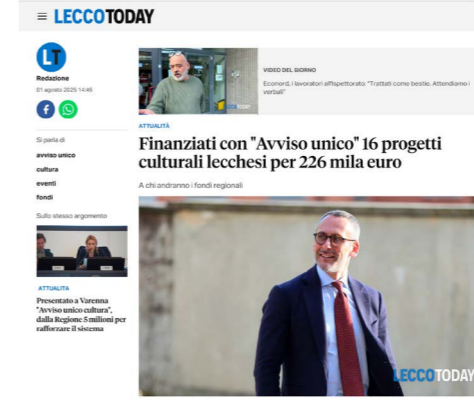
≡ LECCOTODAY

LT

Redazione

01 agosto 2025 14:46

Si parla di

avviso unico

cultura

eventi

fondi

Sullo stesso argomento

ATTUALITÀ

Presentato a Varenna "Avviso unico cultura", dalla Regione 5 milioni per rafforzare il sistema

VIDEO DEL GIORNO

Econord, i lavoratori all'ispettorato: "Trattati come bestie. Attendiamo i verbali"

ATTUALITÀ

Finanziati con "Avviso unico" 16 progetti culturali lecchesi per 226 mila euro

A chi andranno i fondi regionali

LECCOTODAY